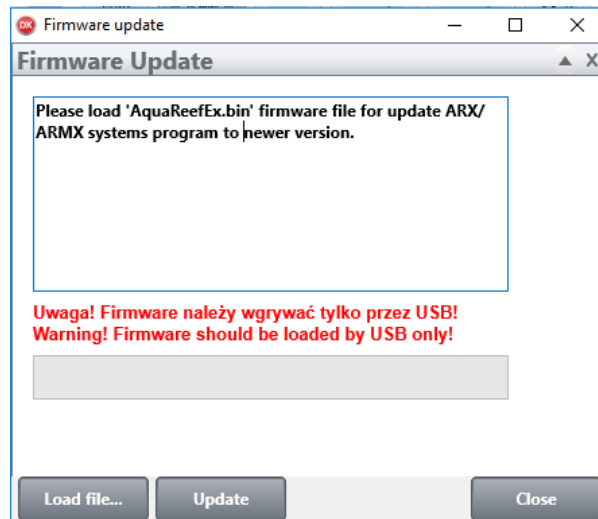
DX Firmware update

Firmware Update

Please load 'AquaReefEx.bin' firmware file for update ARX/ ARMX systems program to newer version.

Uwaga! Firmware należy wgrywać tylko przez USB!
Warning! Firmware should be loaded by USB only!

Load file...

Update

Close